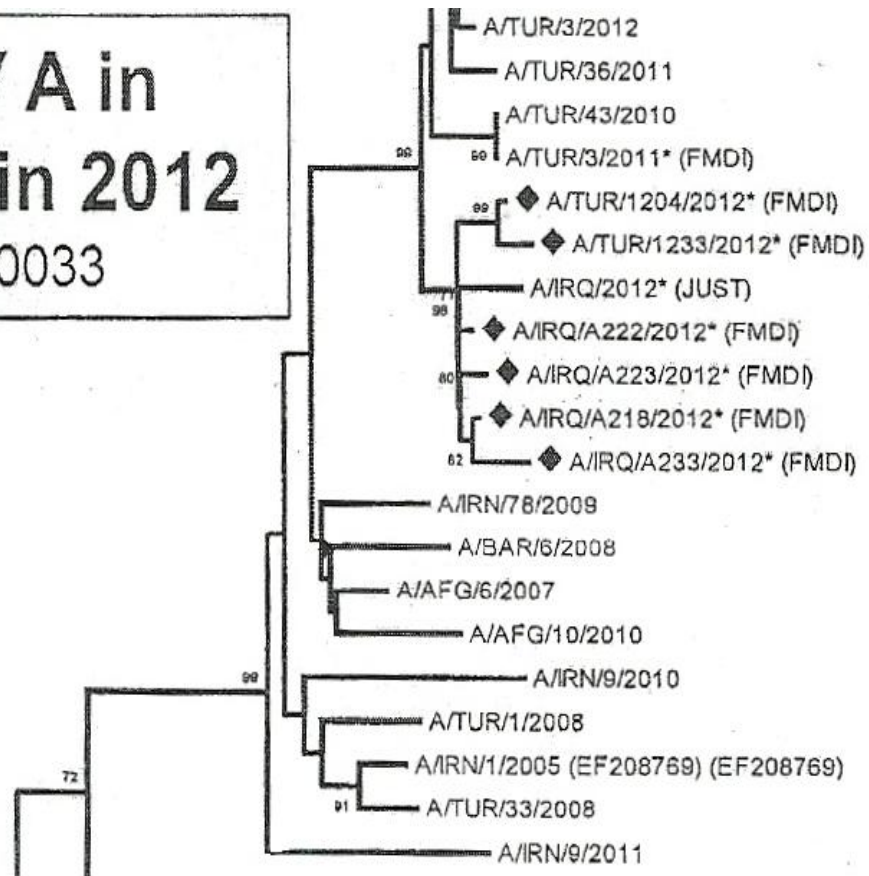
A in
in 2012
0033

A/TUR/3/2012
A/TUR/36/2011
A/TUR/43/2010
99
59
A/TUR/3/2011* (FMDI)
99
A/TUR/1204/2012* (FMDI)
A/TUR/1233/2012* (FMDI)
A/IRQ/2012* (JUST)
77
98
A/IRQ/A222/2012* (FMDI)
80
A/IRQ/A223/2012* (FMDI)
A/IRQ/A218/2012* (FMDI)
62
A/IRQ/A233/2012* (FMDI)
A/IRN/78/2009
A/BAR/6/2008
A/AFG/6/2007
A/AFG/10/2010
99
A/IRN/9/2010
A/TUR/1/2008
72
A/IRN/1/2005 (EF208769) (EF208769)
91
A/TUR/33/2008
A/IRN/9/2011